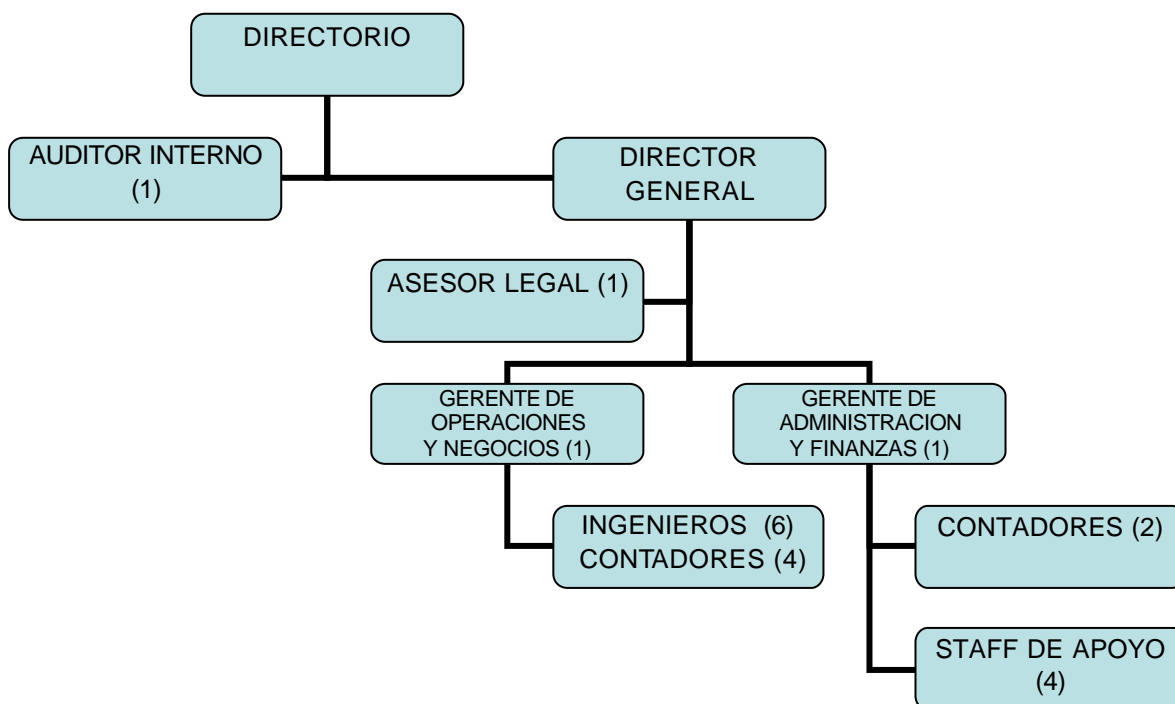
DIRECTORIO

AUDITOR INTERNO (1)

DIRECTOR GENERAL

ASESOR LEGAL (1)

GERENTE DE OPERACIONES Y NEGOCIOS (1)

GERENTE DE ADMINISTRACION Y FINANZAS (1)

INGENIEROS (6)
CONTADORES (4)

CONTADORES (2)

STAFF DE APOYO (4)